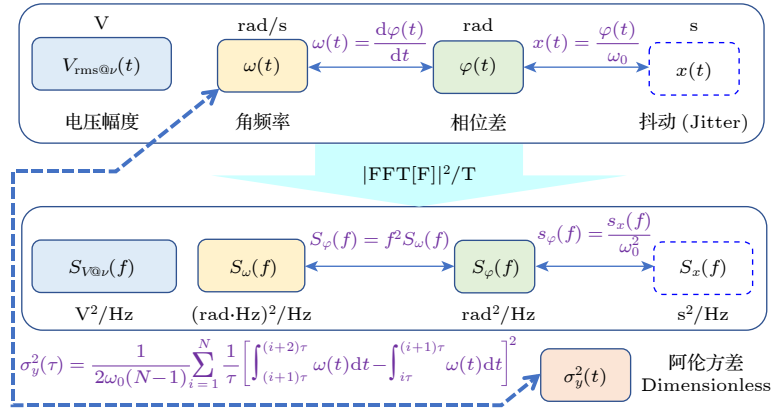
V

$V_{\mathrm{rms@}\nu}(t)$

电压幅度

rad/s

$\omega(t)$

角频率

$\omega(t)=\frac{\mathrm{d}\varphi(t)}{\mathrm{d}t}$

rad

$\varphi(t)$

相位差

$x(t)=\frac{\varphi(t)}{\omega_0}$

s

$x(t)$

抖动 (Jitter)

|FFT[F]|$^2$/T

$S_{V@\nu}(f)$

V$^2$/Hz

$S_\omega(f)$

(rad·Hz)$^2$/Hz

$S_\varphi(f)=f^2S_\omega(f)$

$S_\varphi(f)$

rad$^2$/Hz

$s_\varphi(f)=\frac{s_x(f)}{\omega_0^2}$

$S_x(f)$

s$^2$/Hz

$\sigma_y^2(\tau)=\frac{1}{2\omega_0(N-1)}\sum_{i=1}^{N}\frac{1}{\tau}\left[\int_{(i+1)\tau}^{(i+2)\tau}\omega(t)\mathrm{d}t-\int_{i\tau}^{(i+1)\tau}\omega(t)\mathrm{d}t\right]^2$

$\sigma_y^2(t)$

阿伦方差
Dimensionless